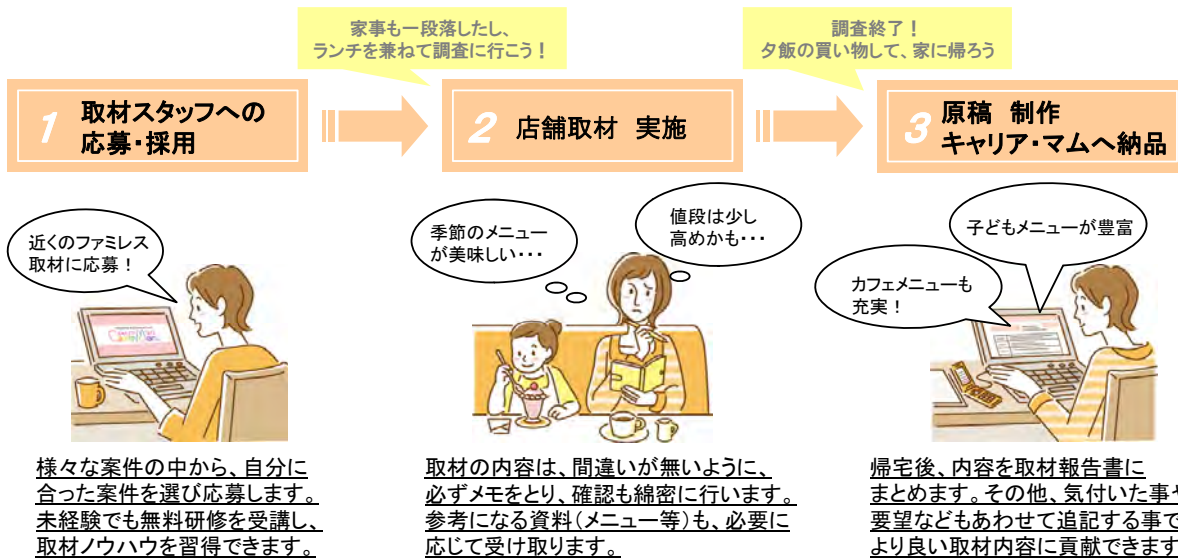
家事も一段落したし、
ランチを兼ねて調査に行こう！

調査終了！
夕飯の買い物して、家に帰ろう

1 取材スタッフへの
応募・採用

2 店舗取材　実施

3 原稿　制作
キャリア・マムへ納品

近くのファミレス
取材に応募！

季節のメニュー
が美味しい・・・

値段は少し
高めかも・・・

子どもメニューが豊富

カフェメニューも
充実！

様々な案件の中から、自分に合った案件を選び応募します。未経験でも無料研修を受講し、取材ノウハウを習得できます。

取材の内容は、間違いが無いように、必ずメモをとり、確認も綿密に行います。参考になる資料（メニュー等）も、必要に応じて受け取ります。

帰宅後、内容を取材報告書にまとめます。その他、気付いた事や要望などもあわせて追記する事でより良い取材内容に貢献できます